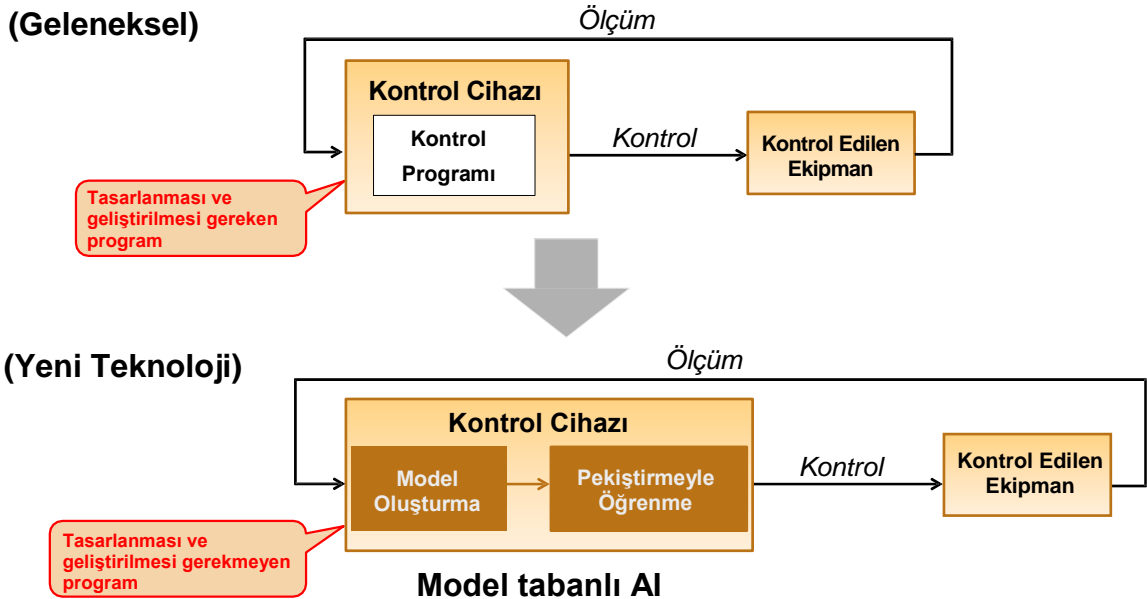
(Geleneksel)

Ölçüm

Kontrol Cihazı

Kontrol Programı

Kontrol

Kontrol Edilen Ekipman

Tasarlanması ve geliştirilmesi gereken program

(Yeni Teknoloji)

Ölçüm

Kontrol Cihazı

Model Oluşturma

Pekiştirmeyle Öğrenme

Kontrol

Kontrol Edilen Ekipman

Tasarlanması ve geliştirilmesi gerekmeyen program

Model tabanlı AI